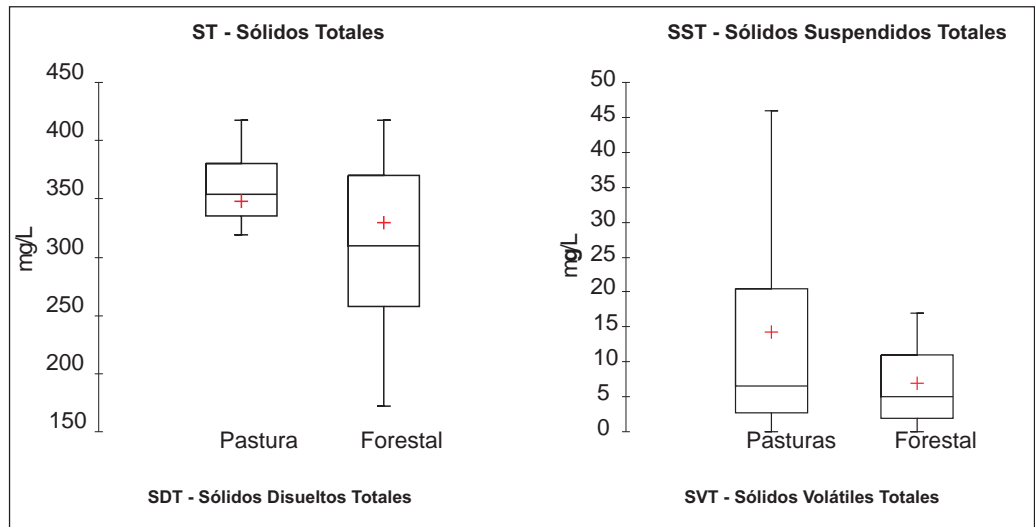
ST - Sólidos Totales

450
400
350
300
250
200
150

mg/L

Pastura Forestal

SST - Sólidos Suspendidos Totales

50
45
40
35
30
25
20
15
10
5
0

mg/L

Pasturas Forestal

SDT - Sólidos Disueltos Totales

SVT - Sólidos Volátiles Totales